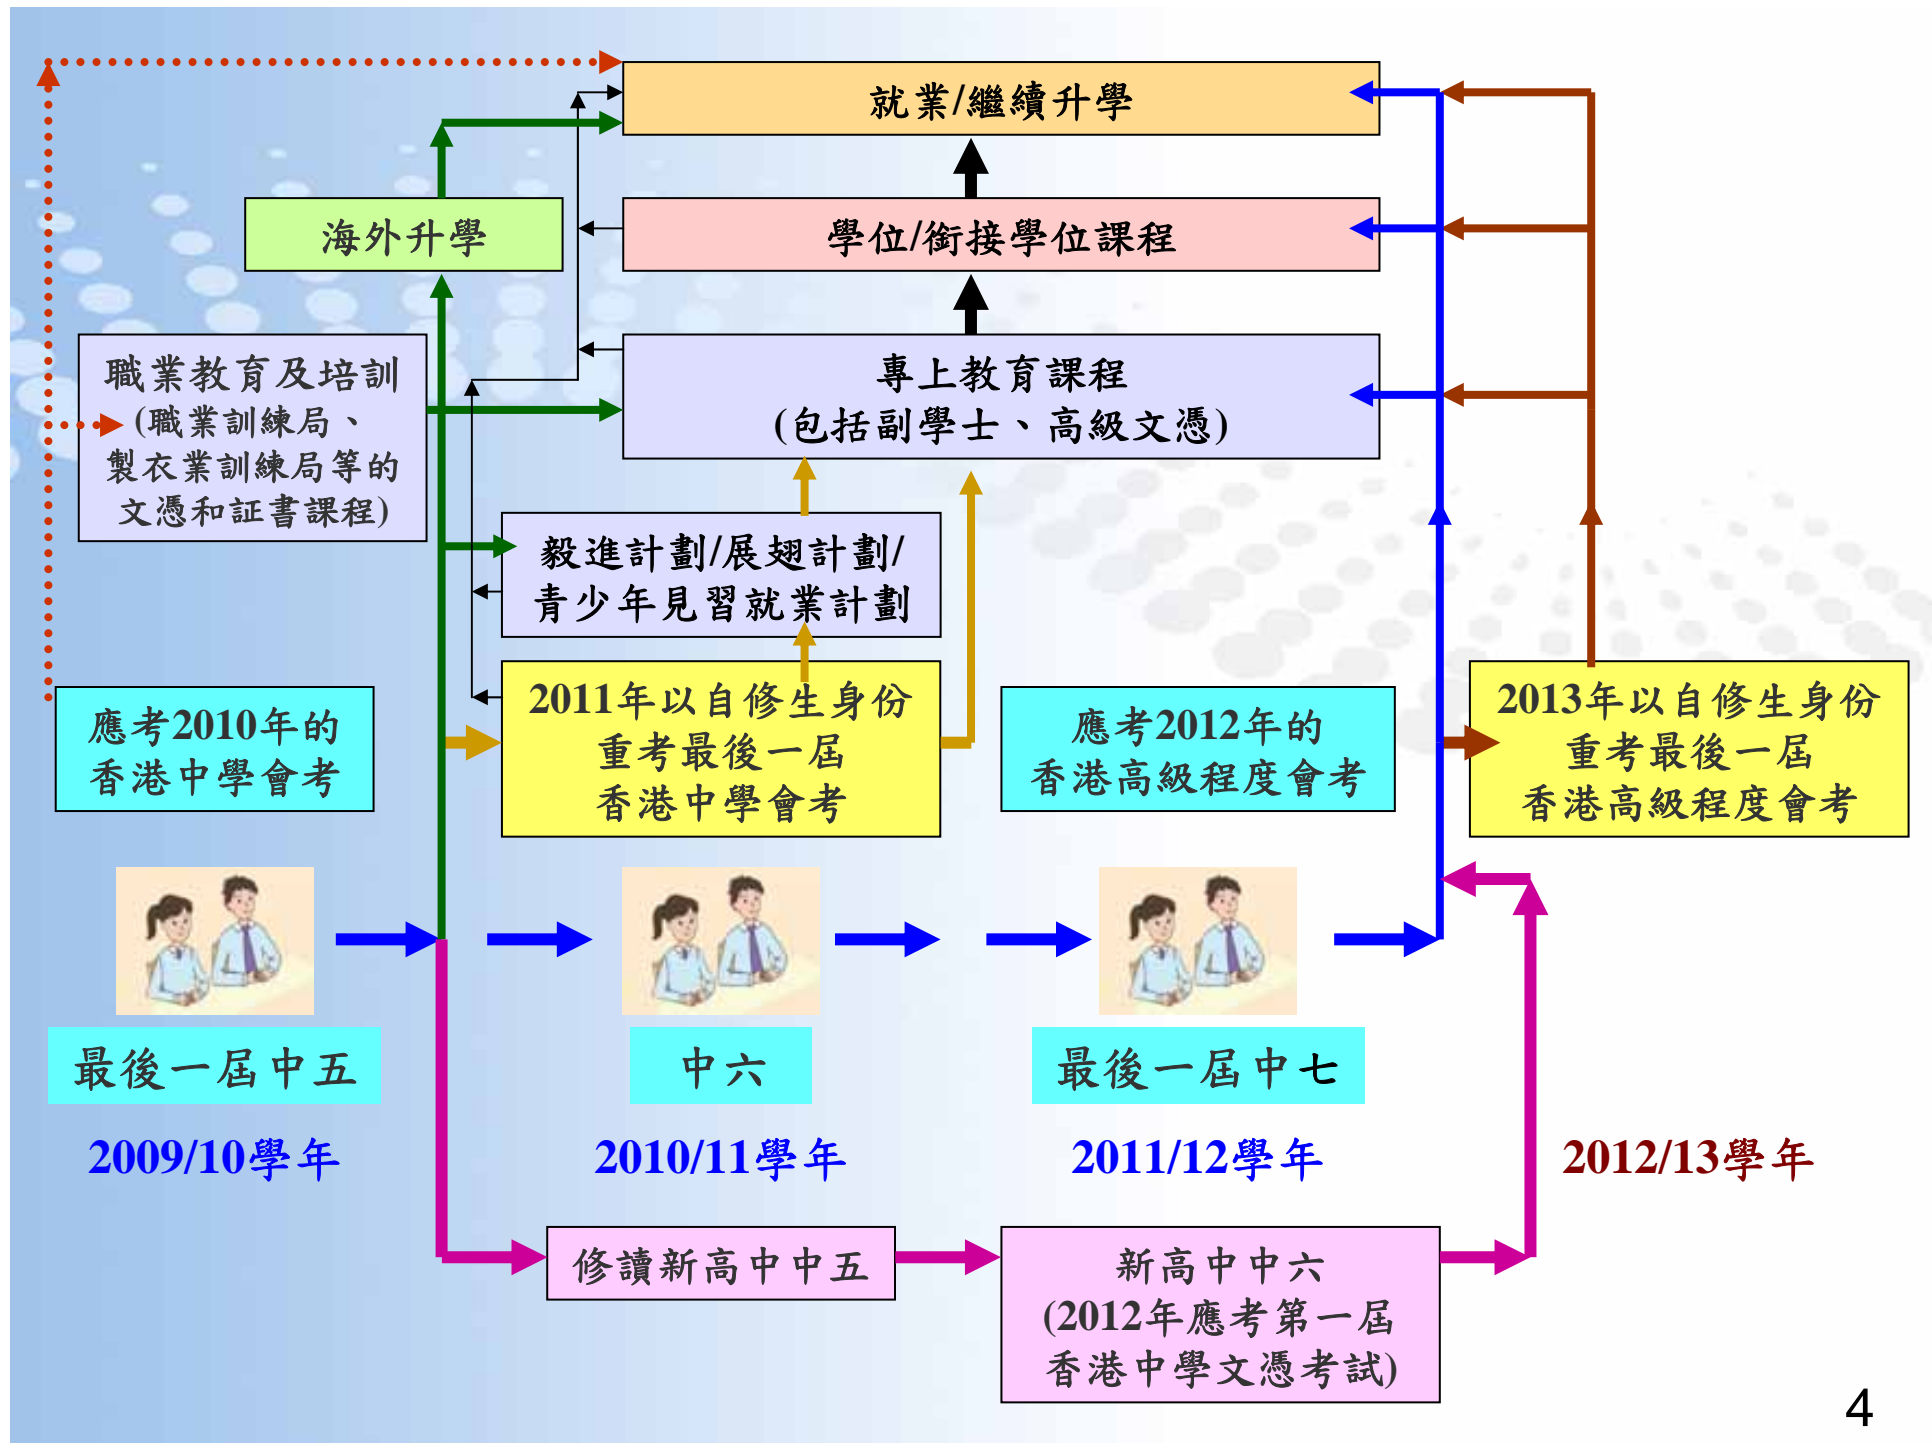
就業/繼續升學

海外升學

學位/銜接學位課程

職業教育及培訓 (職業訓練局、製衣業訓練局等的文憑和証書課程)

專上教育課程 (包括副學士、高級文憑)

毅進計劃/展翅計劃/青少年見習就業計劃

應考2010年的香港中學會考

2011年以自修生身份重考最後一屆香港中學會考

應考2012年的香港高級程度會考

2013年以自修生身份重考最後一屆香港高級程度會考

最後一屆中五

中六

最後一屆中七

2009/10學年

2010/11學年

2011/12學年

2012/13學年

修讀新高中中五

新高中中六 (2012年應考第一屆香港中學文憑考試)

4